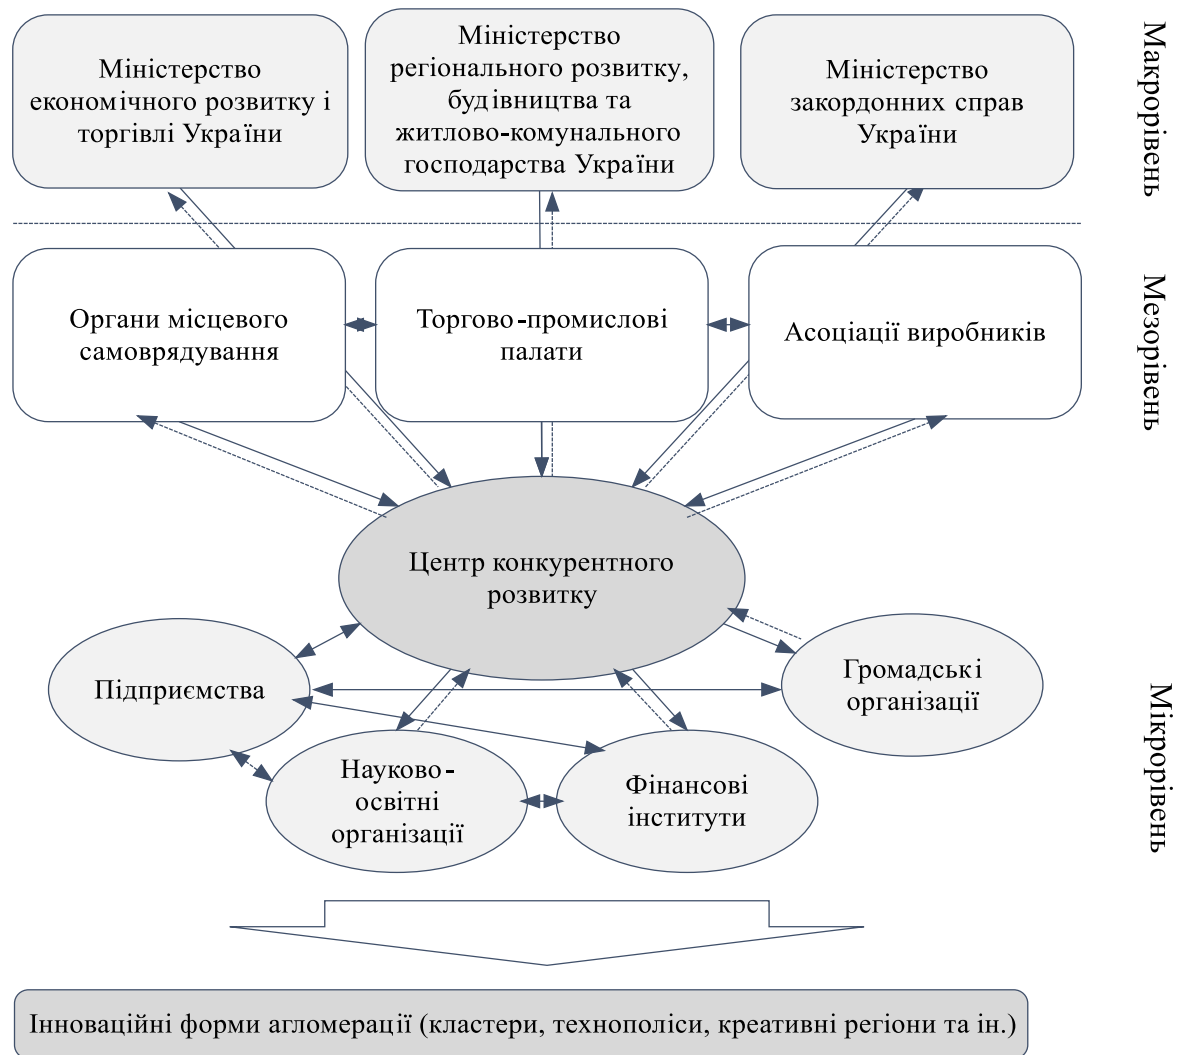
Міністерство економічного розвитку і торгівлі України

Міністерство регіонального розвитку, будівництва та житлово-комунального господарства України

Міністерство закордонних справ України

Макрорівень

Органи місцевого самоврядування

Торгово-промислові палати

Асоціації виробників

Мезорівень

Центр конкурентного розвитку

Підприємства

Громадські організації

Науково-освітні організації

Фінансові інститути

Мікрорівень

Інноваційні форми агломерації (кластери, технополіси, креативні регіони та ін.)